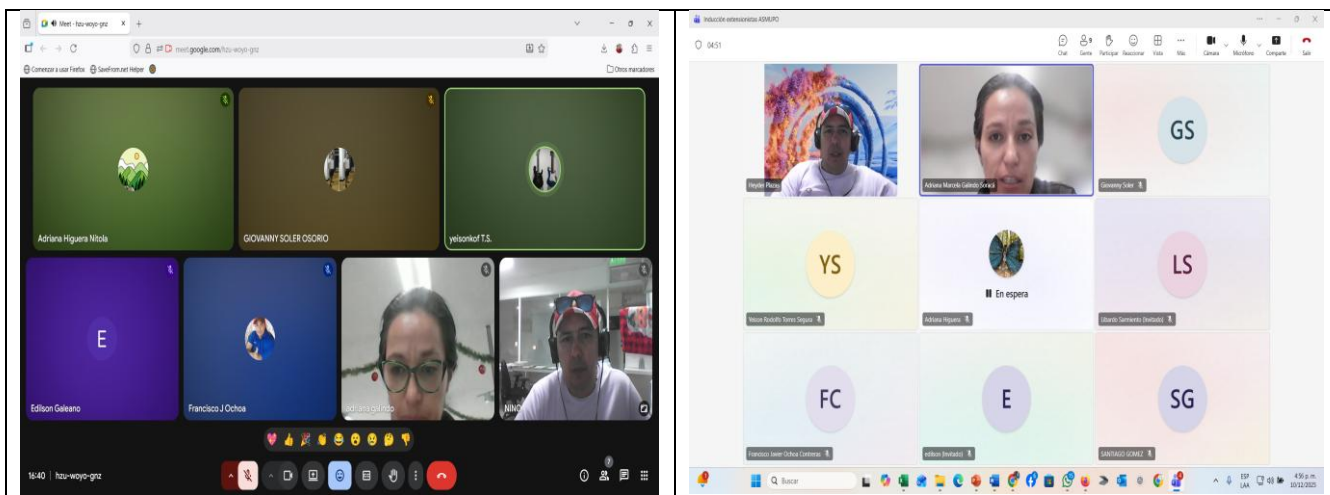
Meet - hzu-woyo-gnz

meet.google.com/hzu-woyo-gnz

Comenzar a usar Firefox SaveFrom.net Helper

Otros marcadores

Adriana Higuera Nitola

GIOVANNY SOLER OSORIO

yeisonkof T.S.

E

Edilson Galeano

Francisco J Ochoa

adriana galindo

NINO

16:40 | hzu-woyo-gnz

Inducción extensionistas ASMUPO

04:51

Chat Gente Participar Reaccionar Vista Más Cámara Micrófono Compartir Salir

Heyder Plazas

Adriana Marcela Galindo Soracá

GS

Giovanny Soler

YS

Yeison Rodolfo Torres Segura

En espera

Adriana Higuera

LS

Libardo Sarmiento (Invitado)

FC

Francisco Javier Ochoa Contreras

E

edilson (Invitado)

SG

SANTIAGO GOMEZ

Buscar

ESP LAA 4:56 p. m. 10/12/2025